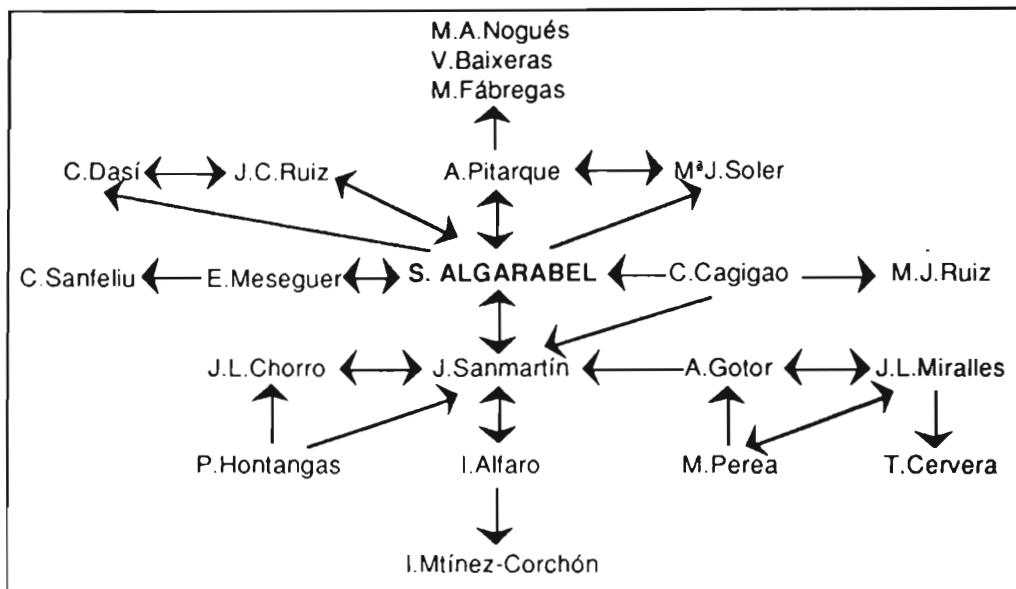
M.A.Nogués
V.Baixeras
M.Fábregas

C.Dasí J.C.Ruiz A.Pitarque MªJ.Soler

C.Sanfeliu E.Meseguer S. ALGARABEL C.Cagigao M.J.Ruiz

J.L.Chorro J.Sanmartín A.Gotor J.L.Miralles

P.Hontangas I.Alfaro M.Perea T.Cervera

I.Mtínez-Corchón